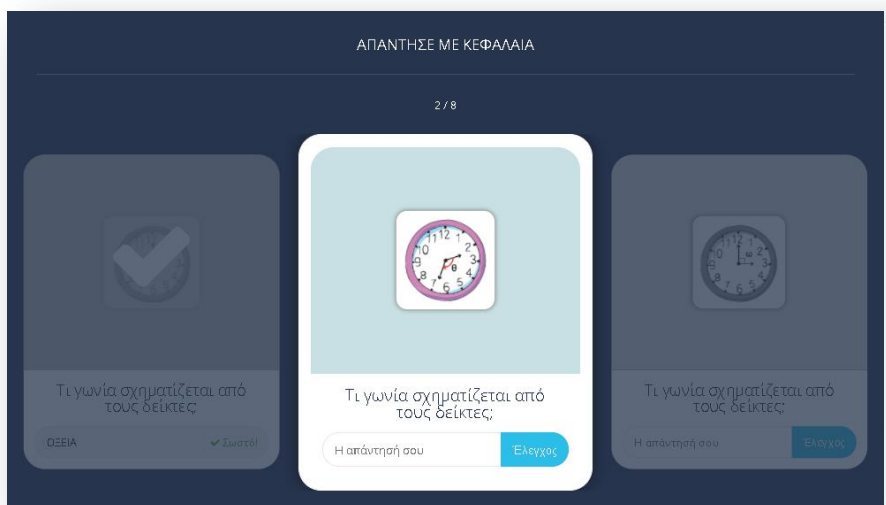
ΑΠΑΝΤΗΣΕ ΜΕ ΚΕΦΑΛΑΙΑ

2 / 8

Τι γωνία σχηματίζεται από τους δείκτες;

ΟΞΕΙΑ ✔ Σωστό!

12 1 2 3 4 5 6 7 8 9 10 11

Τι γωνία σχηματίζεται από τους δείκτες;

Η απάντησή σου

Έλεγχος

Τι γωνία σχηματίζεται από τους δείκτες;

Η απάντησή σου

Έλεγχος